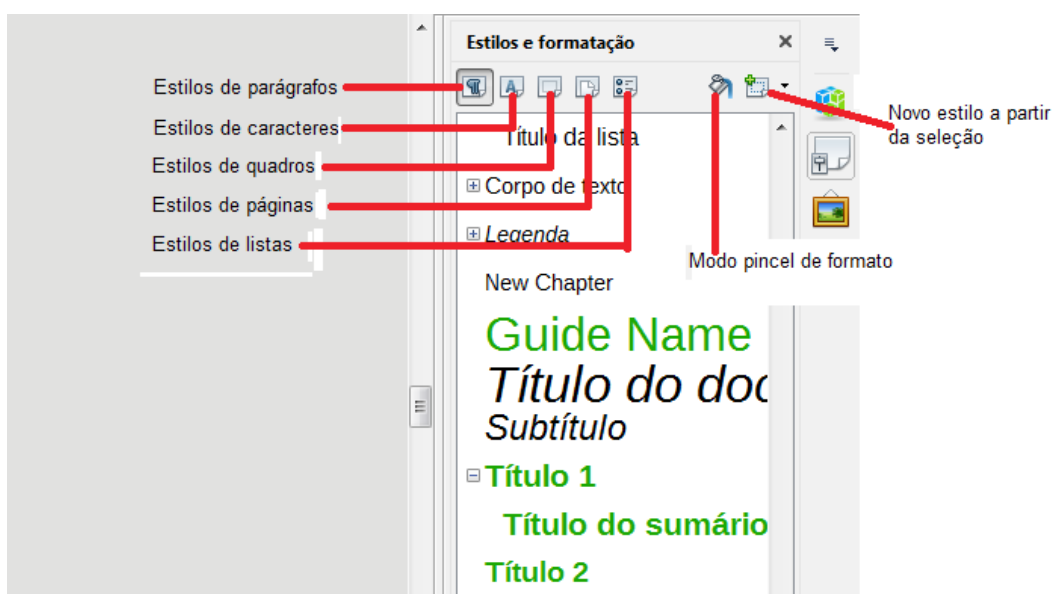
Estilos e formatação

Estilos de parágrafos
Estilos de caracteres
Estilos de quadros
Estilos de páginas
Estilos de listas

Novo estilo a partir da seleção

Título da lista
⊞ Corpo de texto
⊞ Legenda

Modo pincel de formato

New Chapter
Guide Name
Título do doc
Subtítulo
⊟ Título 1
Título do sumário
Título 2